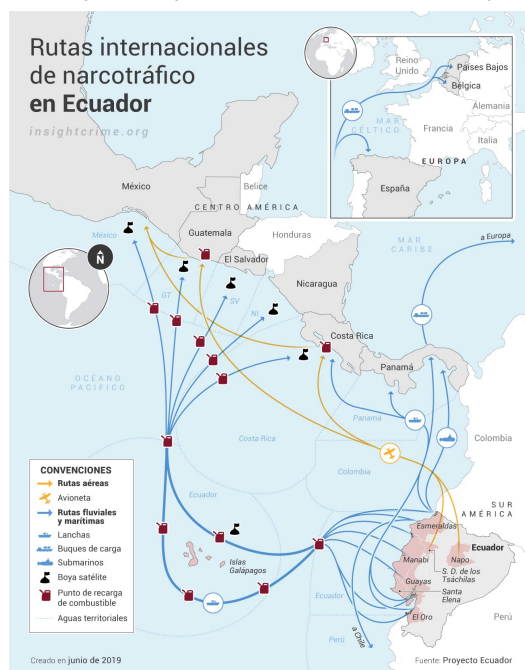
Rutas internacionales de narcotráfico en Ecuador

insightcrime.org

Reino Unido
Países Bajos
Bélgica
Alemania
MAR CÉLTICO
Francia
Italia
EUROPA
España

México
Belice
CENTRO AMÉRICA
Guatemala
Honduras
El Salvador
Nicaragua
MAR CARIBE
a Europa
México
GT
SV
NI
Costa Rica
Panamá
OCÉANO PACÍFICO
Costa Rica
Panamá
Colombia
Colombia
Ecuador
SUR AMÉRICA
Esmeraldas
Manabí
Napo
Ecuador
S. D. de los Tsáchilas
Guayas
Santa Elena
El Oro
Islas Galápagos
Ecuador
Perú
a Chile
Perú

CONVENCIONES
Rutas aéreas
Avioneta
Rutas fluviales y marítimas
Lanchas
Buques de carga
Submarinos
Boya satélite
Punto de recarga de combustible
Aguas territoriales

Creado en junio de 2019
Fuente: Proyecto Ecuador